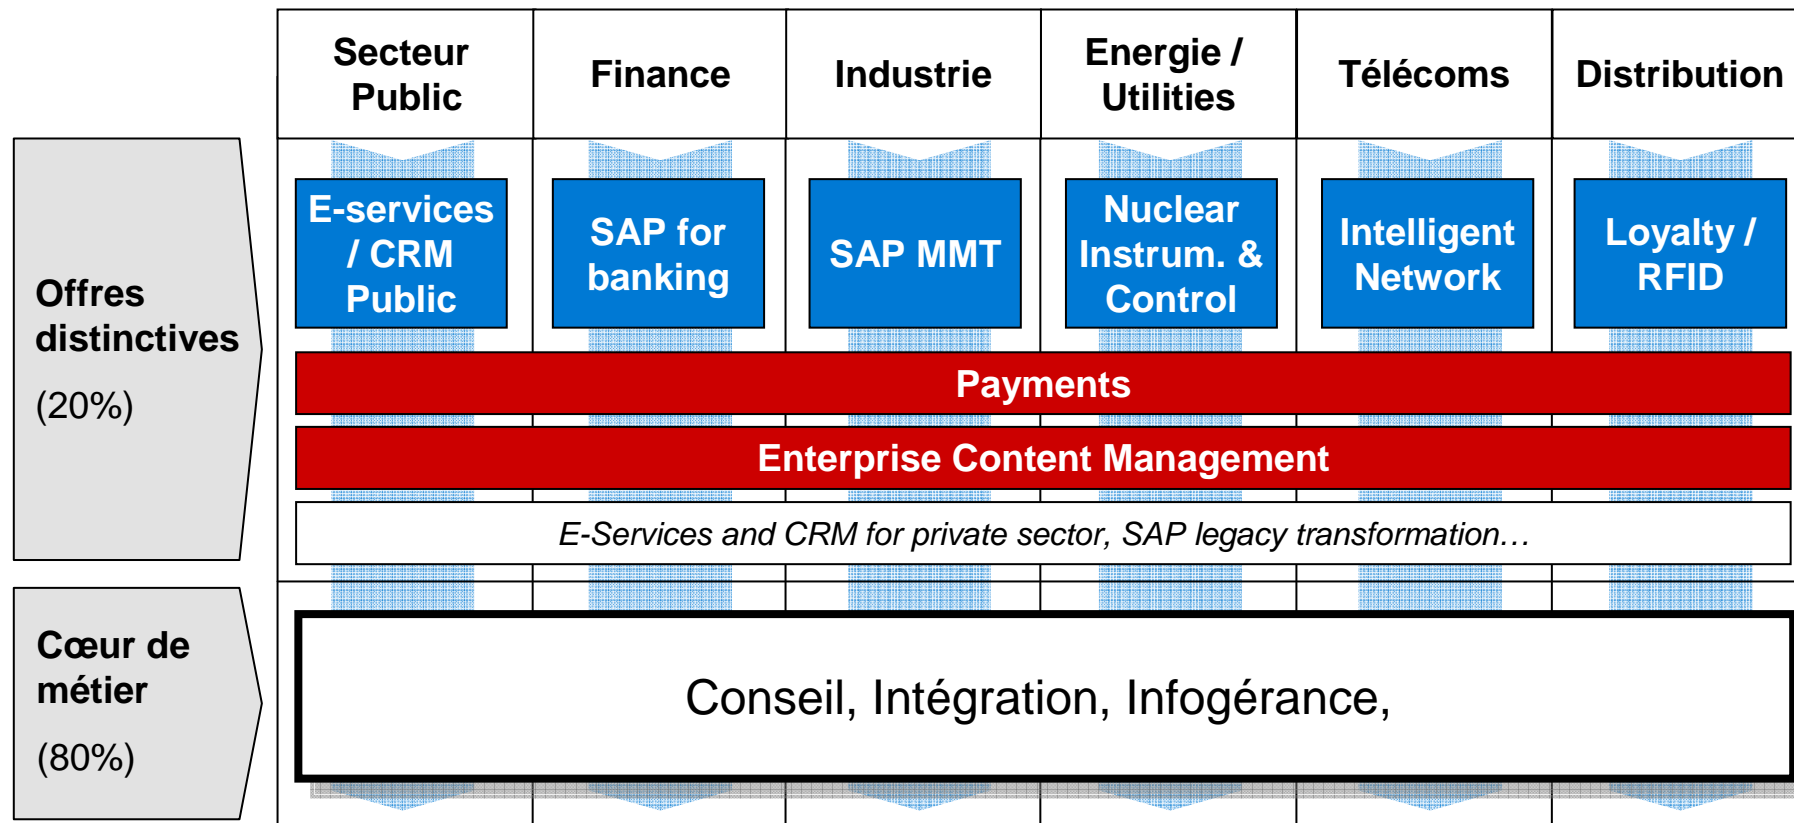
Secteur Public

Finance

Industrie

Energie / Utilities

Télécoms

Distribution

Offres distinctives

(20%)

E-services / CRM Public

SAP for banking

SAP MMT

Nuclear Instrum. & Control

Intelligent Network

Loyalty / RFID

Payments

Enterprise Content Management

E-Services and CRM for private sector, SAP legacy transformation…

Cœur de métier

(80%)

Conseil, Intégration, Infogérance,